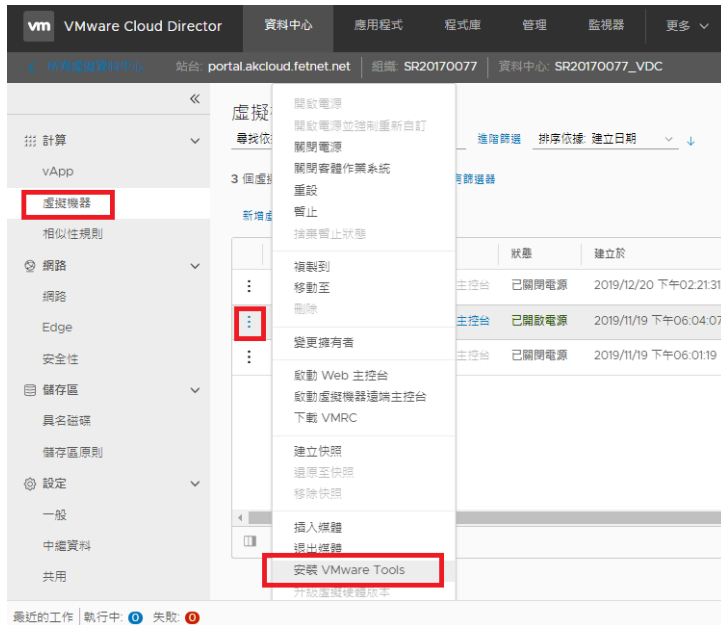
vm VMware Cloud Director 資料中心 應用程式 程式庫 管理 監視器 更多

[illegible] 站台: portal.akcloud.fetnet.net 組織: SR20170077 資料中心: SR20170077_VDC

«

計算

vApp

虛擬機器

相似性規則

網路

網路

Edge

安全性

儲存區

具名磁碟

儲存區原則

設定

一般

中繼資料

共用

虛擬

尋找依

進階篩選 排序依據: 建立日期

3 個虛

篩選器

新增虛

狀態 建立於

主控台 已關閉電源 2019/12/20 下午02:21:31

主控台 已開啟電源 2019/11/19 下午06:04:07

主控台 已關閉電源 2019/11/19 下午06:01:19

開啟電源
開啟電源並強制重新自訂
關閉電源
關閉客體作業系統
重設
暫止
捨棄暫止狀態

複製到
移動至
刪除

變更擁有者

啟動 Web 主控台
啟動虛擬機器遠端主控台
下載 VMRC

建立快照
還原至快照
移除快照

插入媒體
退出媒體
安裝 VMware Tools
升級虛擬硬體版本

最近的工作 | 執行中: 0 失敗: 0